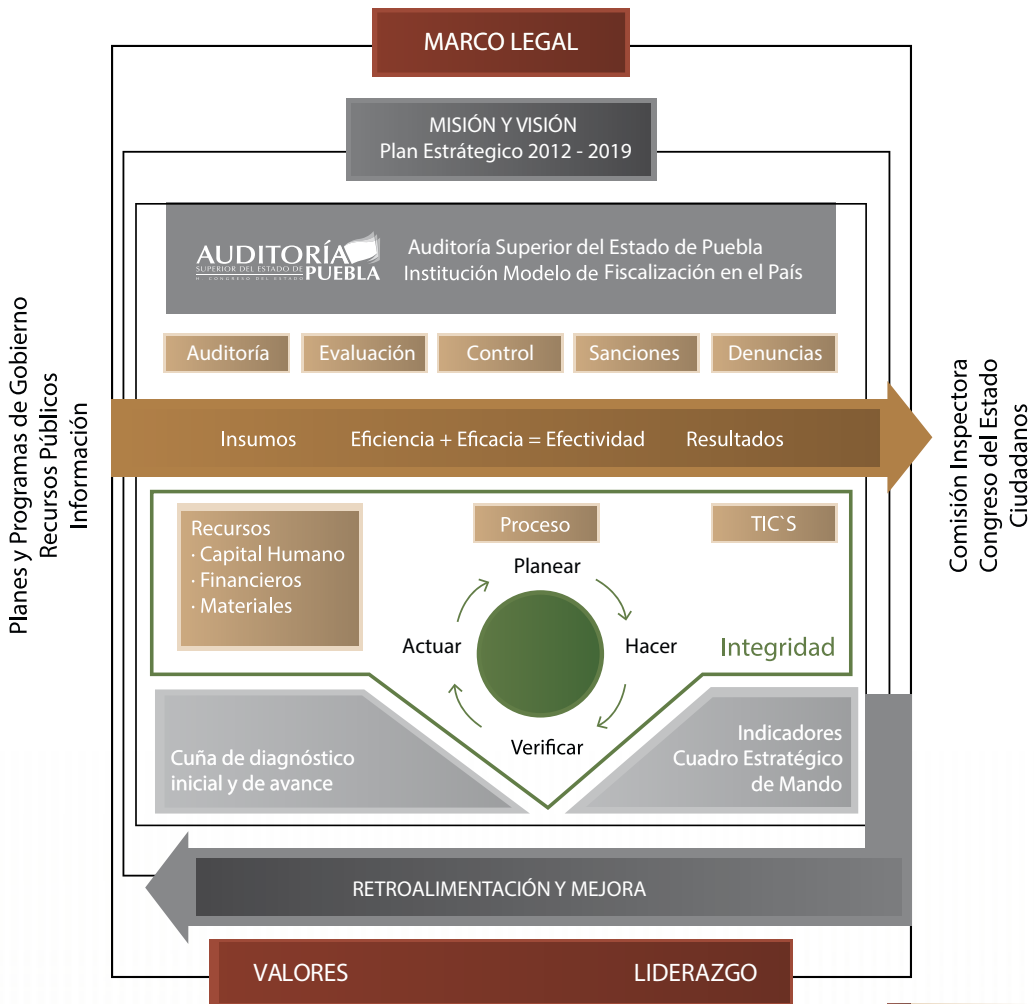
MARCO LEGAL

MISIÓN Y VISIÓN
Plan Estratégico 2012 - 2019

AUDITORÍA
SUPERIOR DEL ESTADO DE PUEBLA
H. CONGRESO DEL ESTADO

Auditoría Superior del Estado de Puebla
Institución Modelo de Fiscalización en el País

Auditoría
Evaluación
Control
Sanciones
Denuncias

Planes y Programas de Gobierno
Recursos Públicos
Información

Insumos
Eficiencia + Eficacia = Efectividad
Resultados

Comisión Inspectora
Congreso del Estado
Ciudadanos

Recursos
· Capital Humano
· Financieros
· Materiales

Proceso

TIC`S

Planear
Hacer
Verificar
Actuar

Integridad

Cuña de diagnóstico inicial y de avance

Indicadores
Cuadro Estratégico de Mando

RETROALIMENTACIÓN Y MEJORA

VALORES
LIDERAZGO